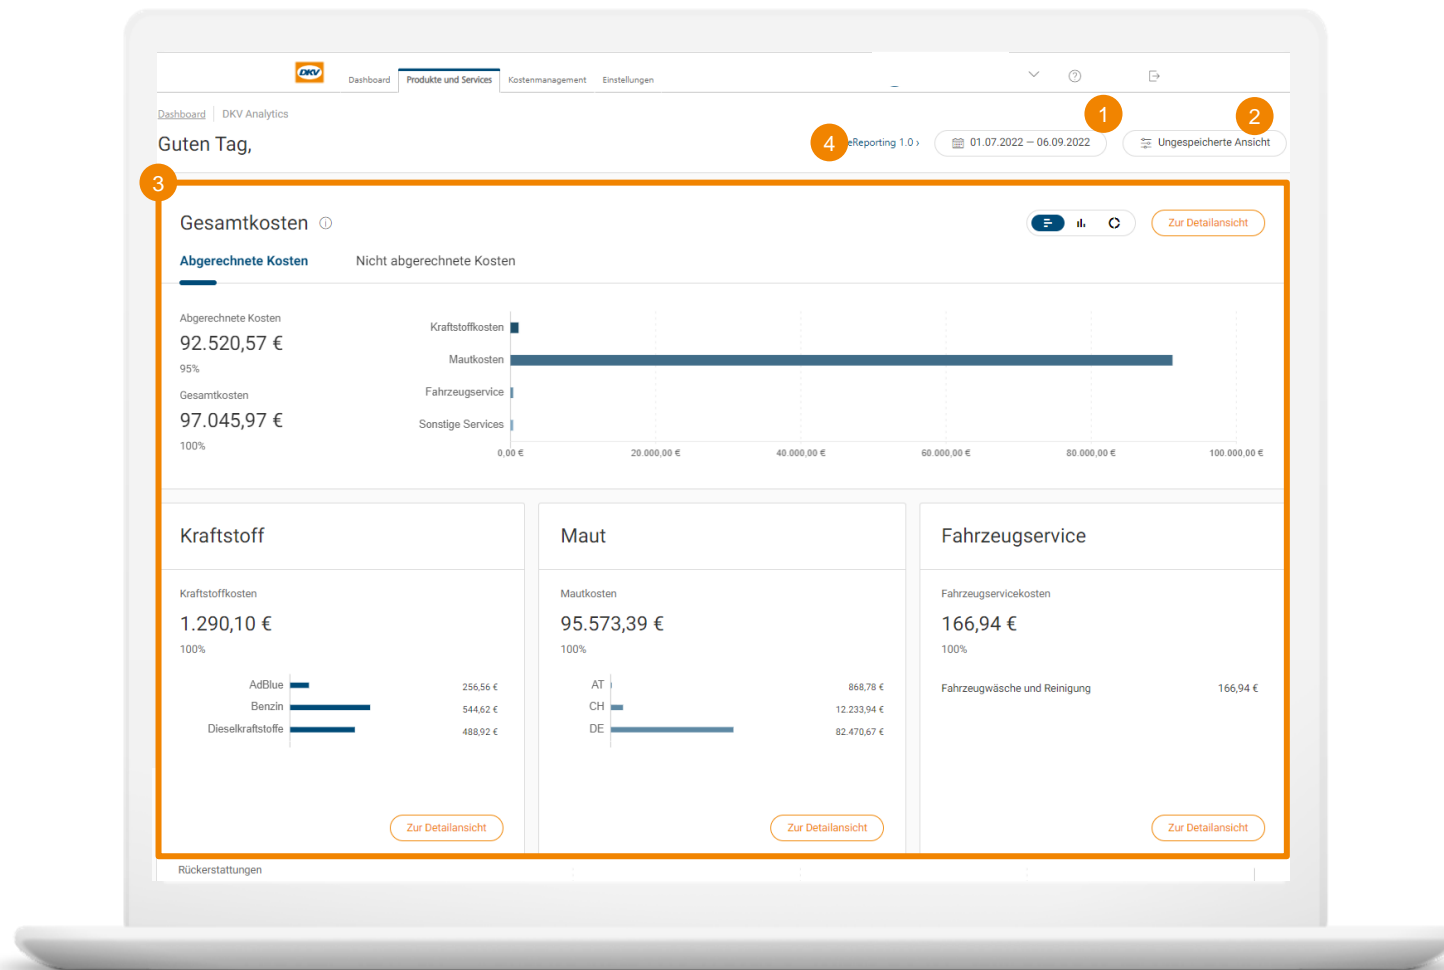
DKV

Dashboard Produkte und Services Kostenmanagement Einstellungen

Dashboard | DKV Analytics

Guten Tag,

4 eReporting 1.0 ›

1 01.07.2022 – 06.09.2022

2 Ungespeicherte Ansicht

3

Gesamtkosten ⓘ

Zur Detailansicht

Abgerechnete Kosten Nicht abgerechnete Kosten

Abgerechnete Kosten
92.520,57 €
95%

Gesamtkosten
97.045,97 €
100%

Kraftstoffkosten
Mautkosten
Fahrzeugservice
Sonstige Services

0,00 € 20.000,00 € 40.000,00 € 60.000,00 € 80.000,00 € 100.000,00 €

Kraftstoff

Kraftstoffkosten
1.290,10 €
100%

| | |
|---|---|
| AdBlue | 256,56 € |
| Benzin | 544,62 € |
| Dieselkraftstoffe | 488,92 € |

Zur Detailansicht

Maut

Mautkosten
95.573,39 €
100%

| | |
|---|---|
| AT | 868,78 € |
| CH | 12.233,94 € |
| DE | 82.470,67 € |

Zur Detailansicht

Fahrzeugservice

Fahrzeugservicekosten
166,94 €
100%

Fahrzeugwäsche und Reinigung 166,94 €

Zur Detailansicht

Rückerstattungen